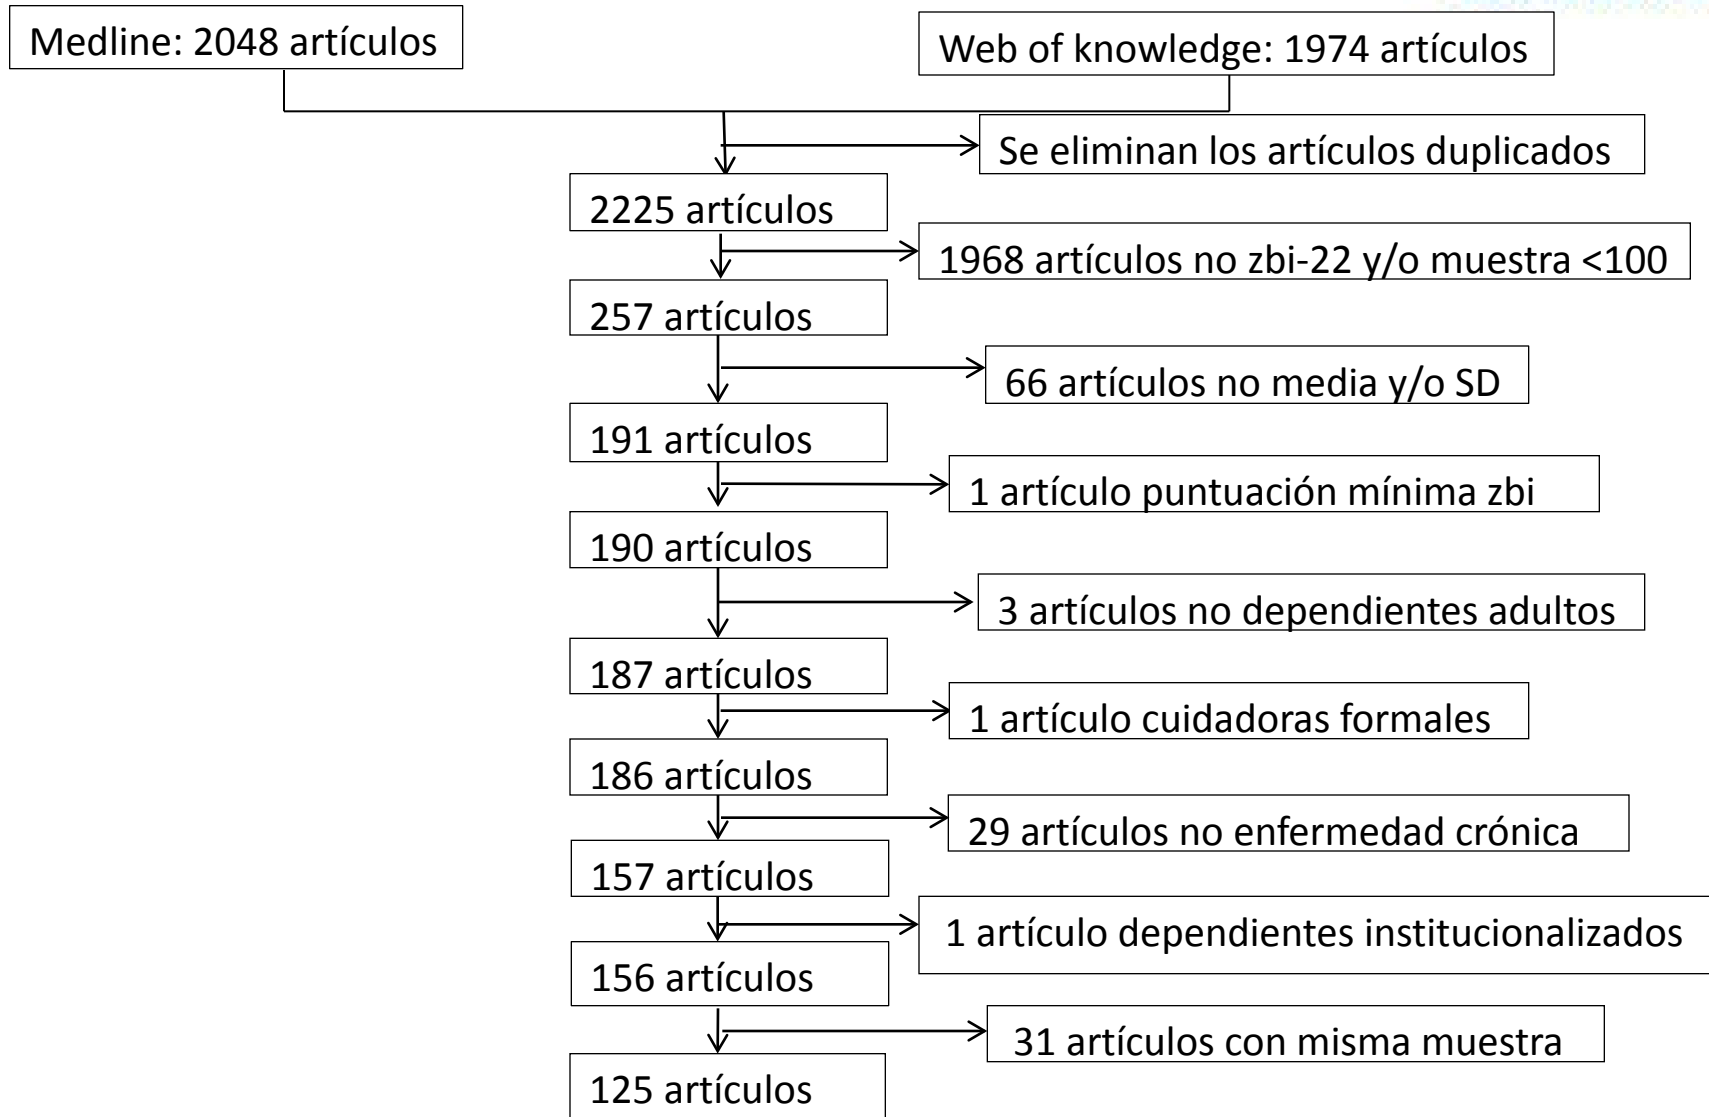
Medline: 2048 artículos

Web of knowledge: 1974 artículos

Se eliminan los artículos duplicados

2225 artículos

1968 artículos no zbi-22 y/o muestra <100

257 artículos

66 artículos no media y/o SD

191 artículos

1 artículo puntuación mínima zbi

190 artículos

3 artículos no dependientes adultos

187 artículos

1 artículo cuidadoras formales

186 artículos

29 artículos no enfermedad crónica

157 artículos

1 artículo dependientes institucionalizados

156 artículos

31 artículos con misma muestra

125 artículos